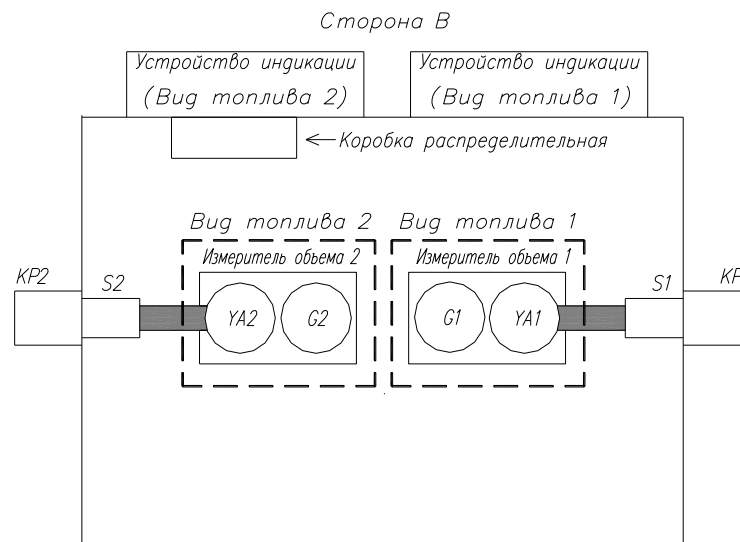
Сторона В

Устройство индикации (Вид топлива 2)

Устройство индикации (Вид топлива 1)

Коробка распределительная

Вид топлива 2

Вид топлива 1

Измеритель обьема 2

Измеритель обьема 1

KP2

S2

YA2

G2

G1

YA1

S1

KP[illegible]